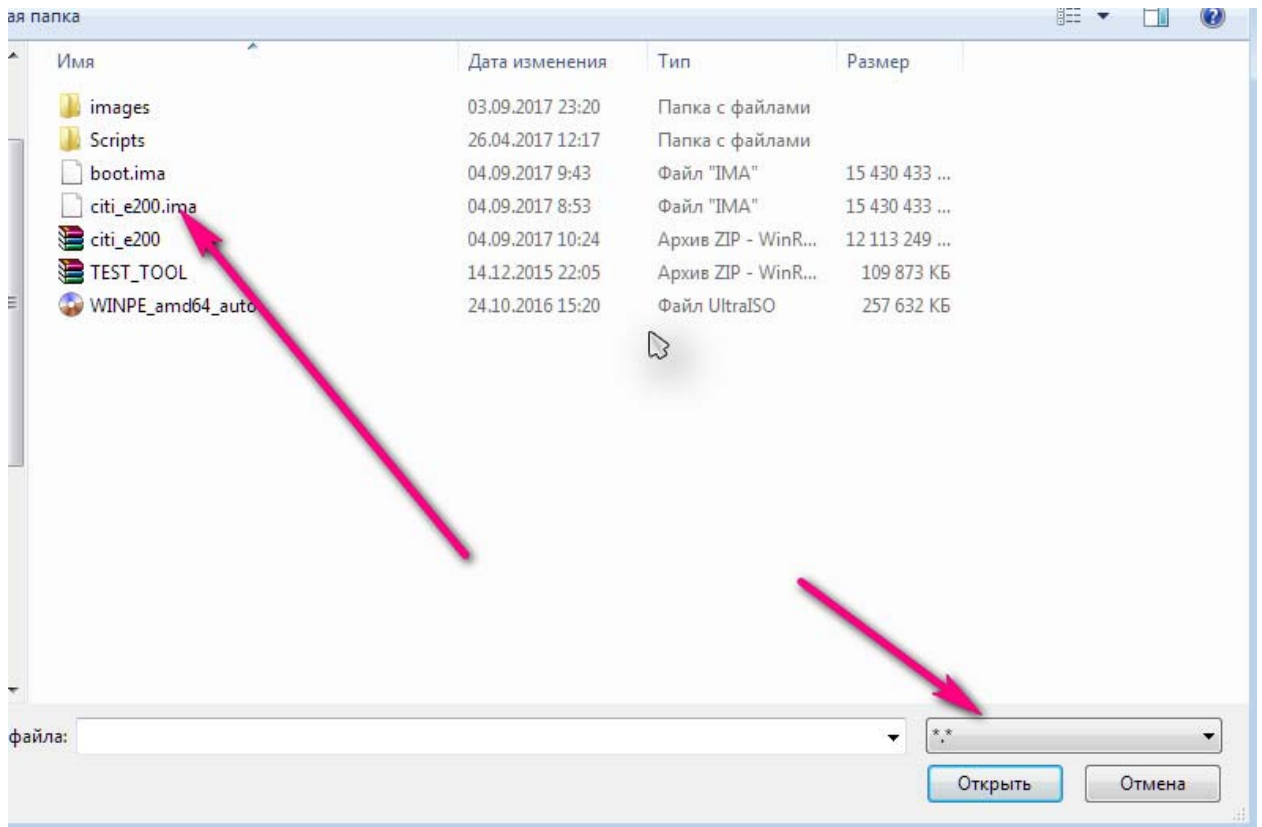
ая папка

| Имя | Дата изменения | Тип | Размер |
|---|---|---|---|
| images | 03.09.2017 23:20 | Папка с файлами | |
| Scripts | 26.04.2017 12:17 | Папка с файлами | |
| boot.ima | 04.09.2017 9:43 | Файл "IMA" | 15 430 433 ... |
| citi_e200.ima | 04.09.2017 8:53 | Файл "IMA" | 15 430 433 ... |
| citi_e200 | 04.09.2017 10:24 | Архив ZIP - WinR... | 12 113 249 ... |
| TEST_TOOL | 14.12.2015 22:05 | Архив ZIP - WinR... | 109 873 КБ |
| WINPE_amd64_auto | 24.10.2016 15:20 | Файл UltraISO | 257 632 КБ |

файла:

*.*

Открыть

Отмена